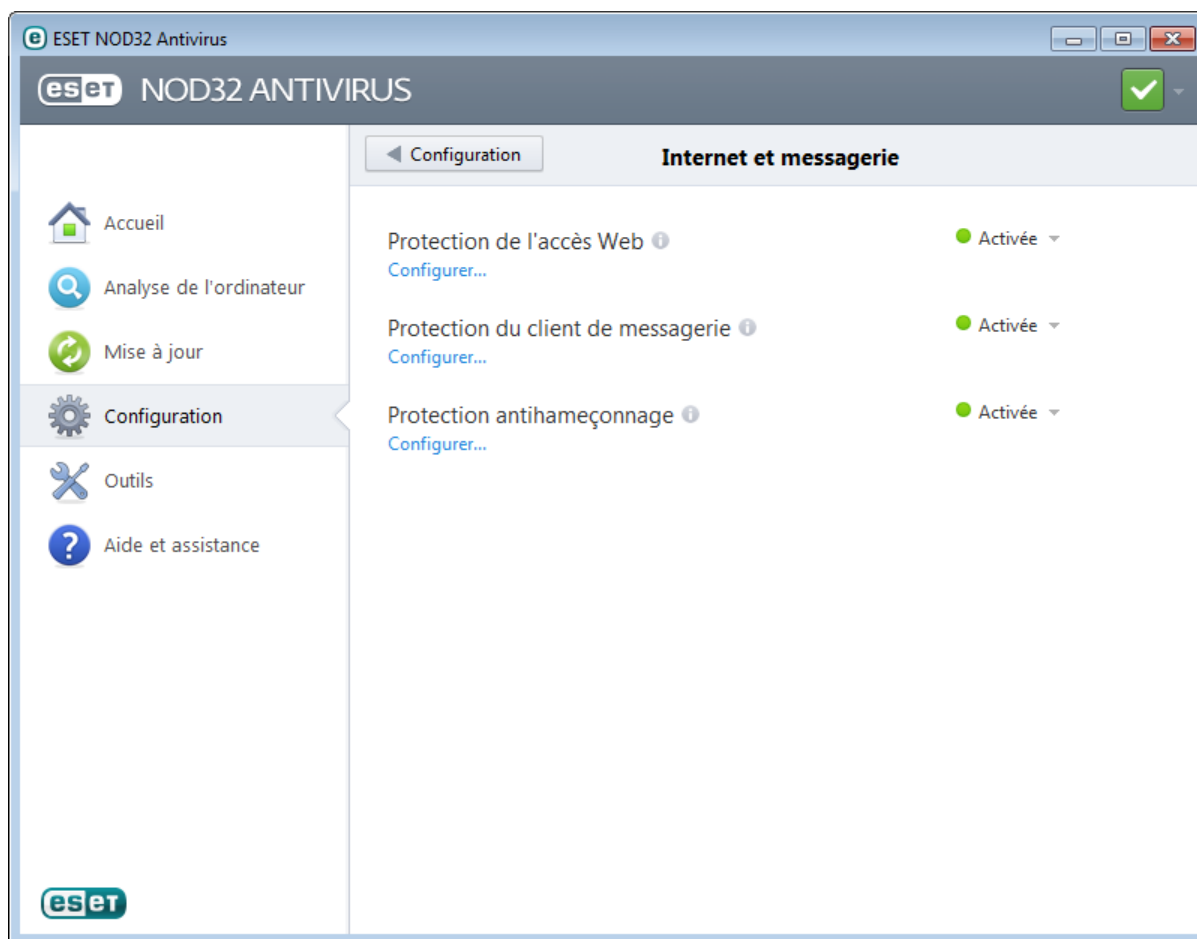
ESET NOD32 Antivirus

eset NOD32 ANTIVIRUS

Configuration

Internet et messagerie

Accueil

Analyse de l'ordinateur

Mise à jour

Configuration

Outils

Aide et assistance

Protection de l'accès Web
Configurer...

Activée

Protection du client de messagerie
Configurer...

Activée

Protection antihameçonnage
Configurer...

Activée

eset